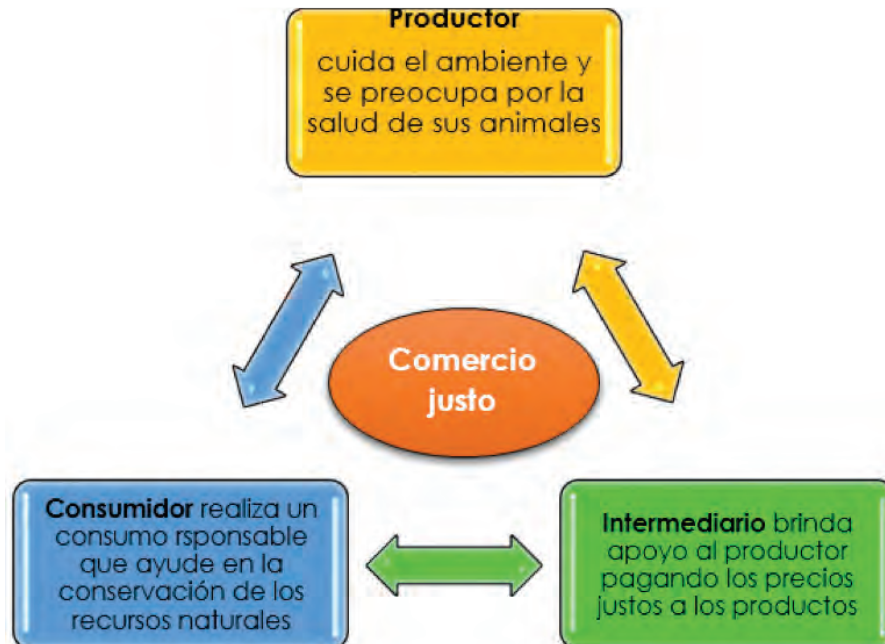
Productor
cuida el ambiente y se preocupa por la salud de sus animales

Comercio justo

Consumidor realiza un consumo rsponsable que ayude en la conservación de los recursos naturales

Intermediario brinda apoyo al productor pagando los precios justos a los productos